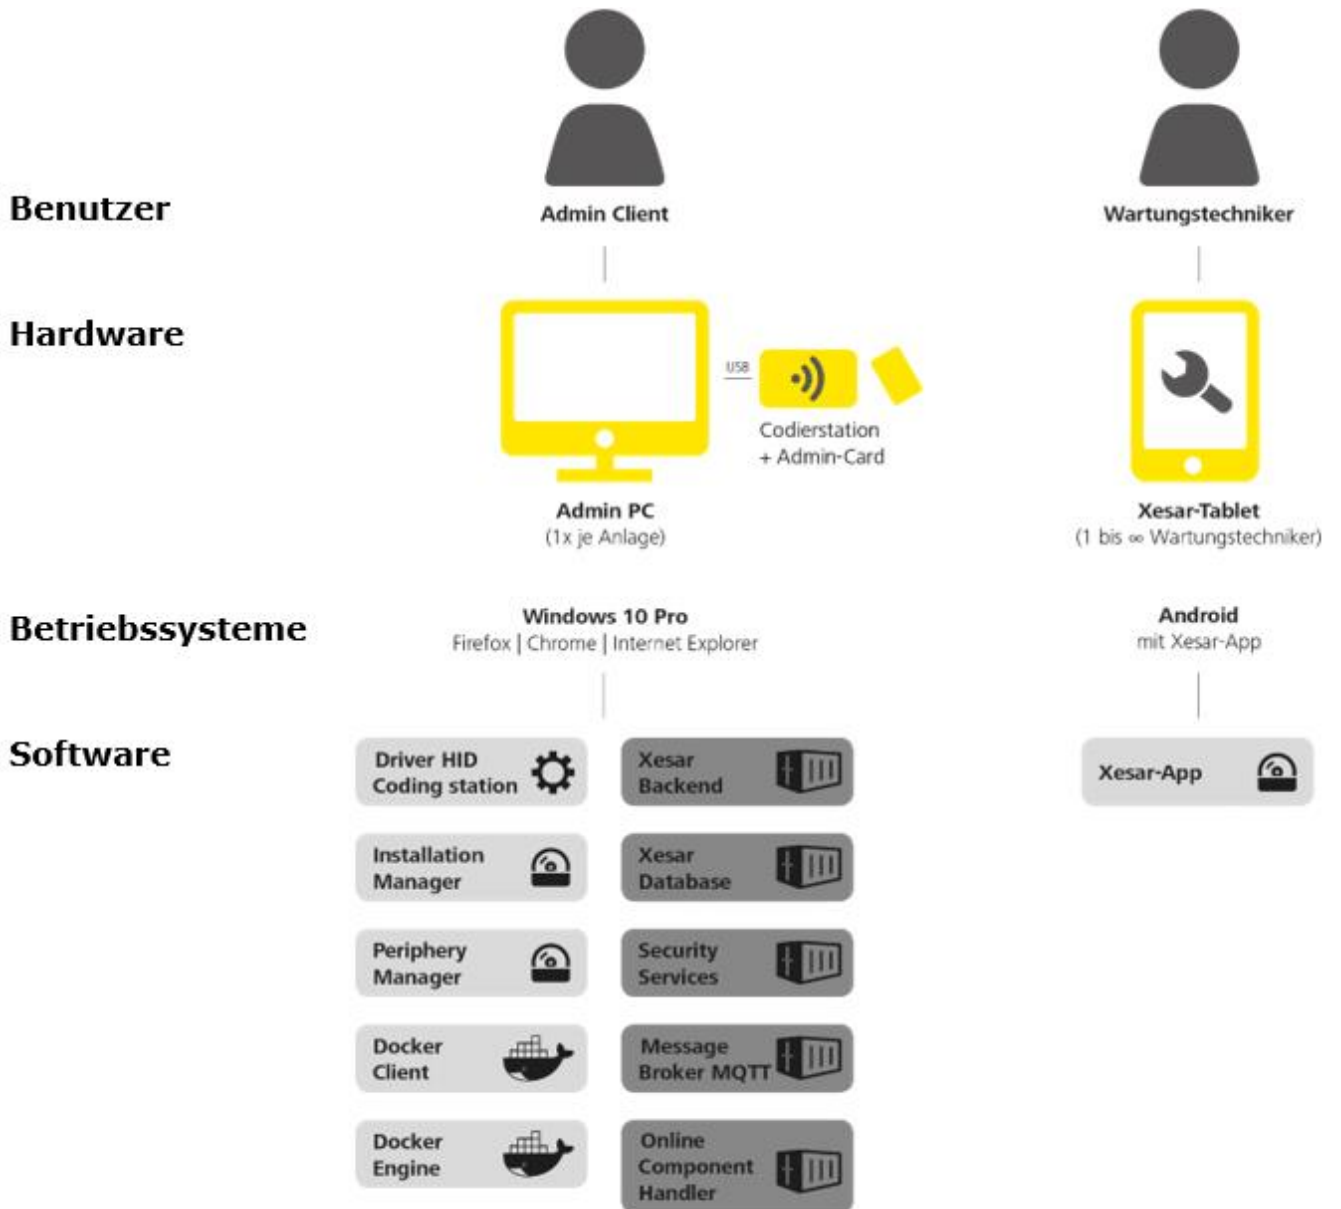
Benutzer

Admin Client

Wartungstechniker

Hardware

USB

Codierstation
+ Admin-Card

Admin PC
(1x je Anlage)

Xesar-Tablet
(1 bis ∞ Wartungstechniker)

Betriebssysteme

Windows 10 Pro
Firefox | Chrome | Internet Explorer

Android
mit Xesar-App

Software

Driver HID Coding station

Xesar Backend

Installation Manager

Xesar Database

Periphery Manager

Security Services

Docker Client

Message Broker MQTT

Docker Engine

Online Component Handler

Xesar-App